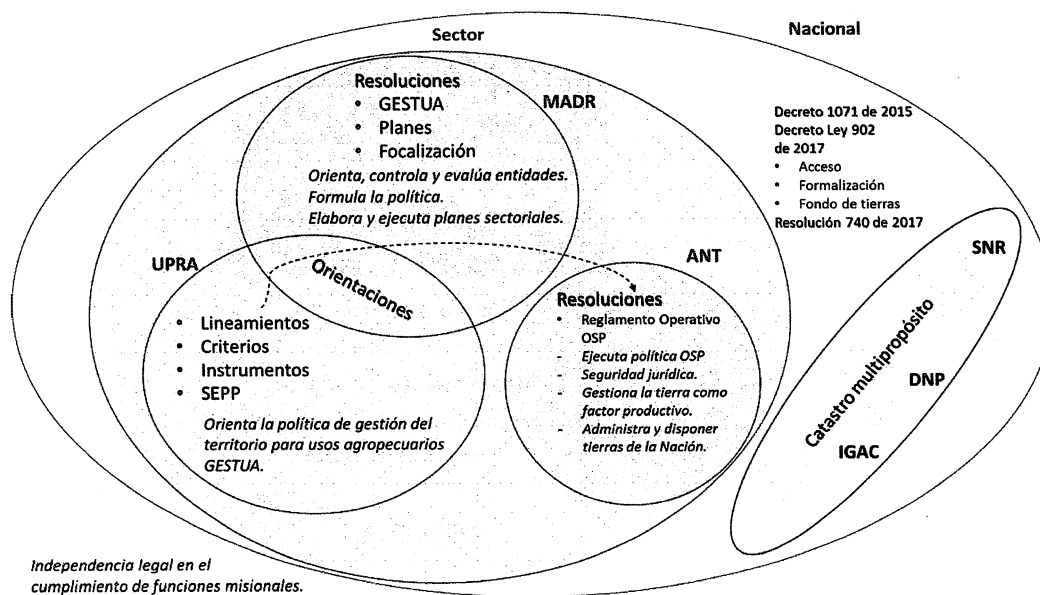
Sector

Nacional

Resoluciones
• GESTUA
• Planes
• Focalización

MADR

Orienta, controla y evalúa entidades.
Formula la política.
Elabora y ejecuta planes sectoriales.

Decreto 1071 de 2015
Decreto Ley 902 de 2017
• Acceso
• Formalización
• Fondo de tierras
Resolución 740 de 2017

UPRA

Orientaciones

ANT

SNR

Resoluciones
• Reglamento Operativo OSP
- Ejecuta política OSP
- Seguridad jurídica.
- Gestiona la tierra como factor productivo.
- Administra y disponer tierras de la Nación.

• Lineamientos
• Criterios
• Instrumentos
• SEPP

Orienta la política de gestión del territorio para usos agropecuarios GESTUA.

Catastro multipropósito

DNP

IGAC

Independencia legal en el cumplimiento de funciones misionales.